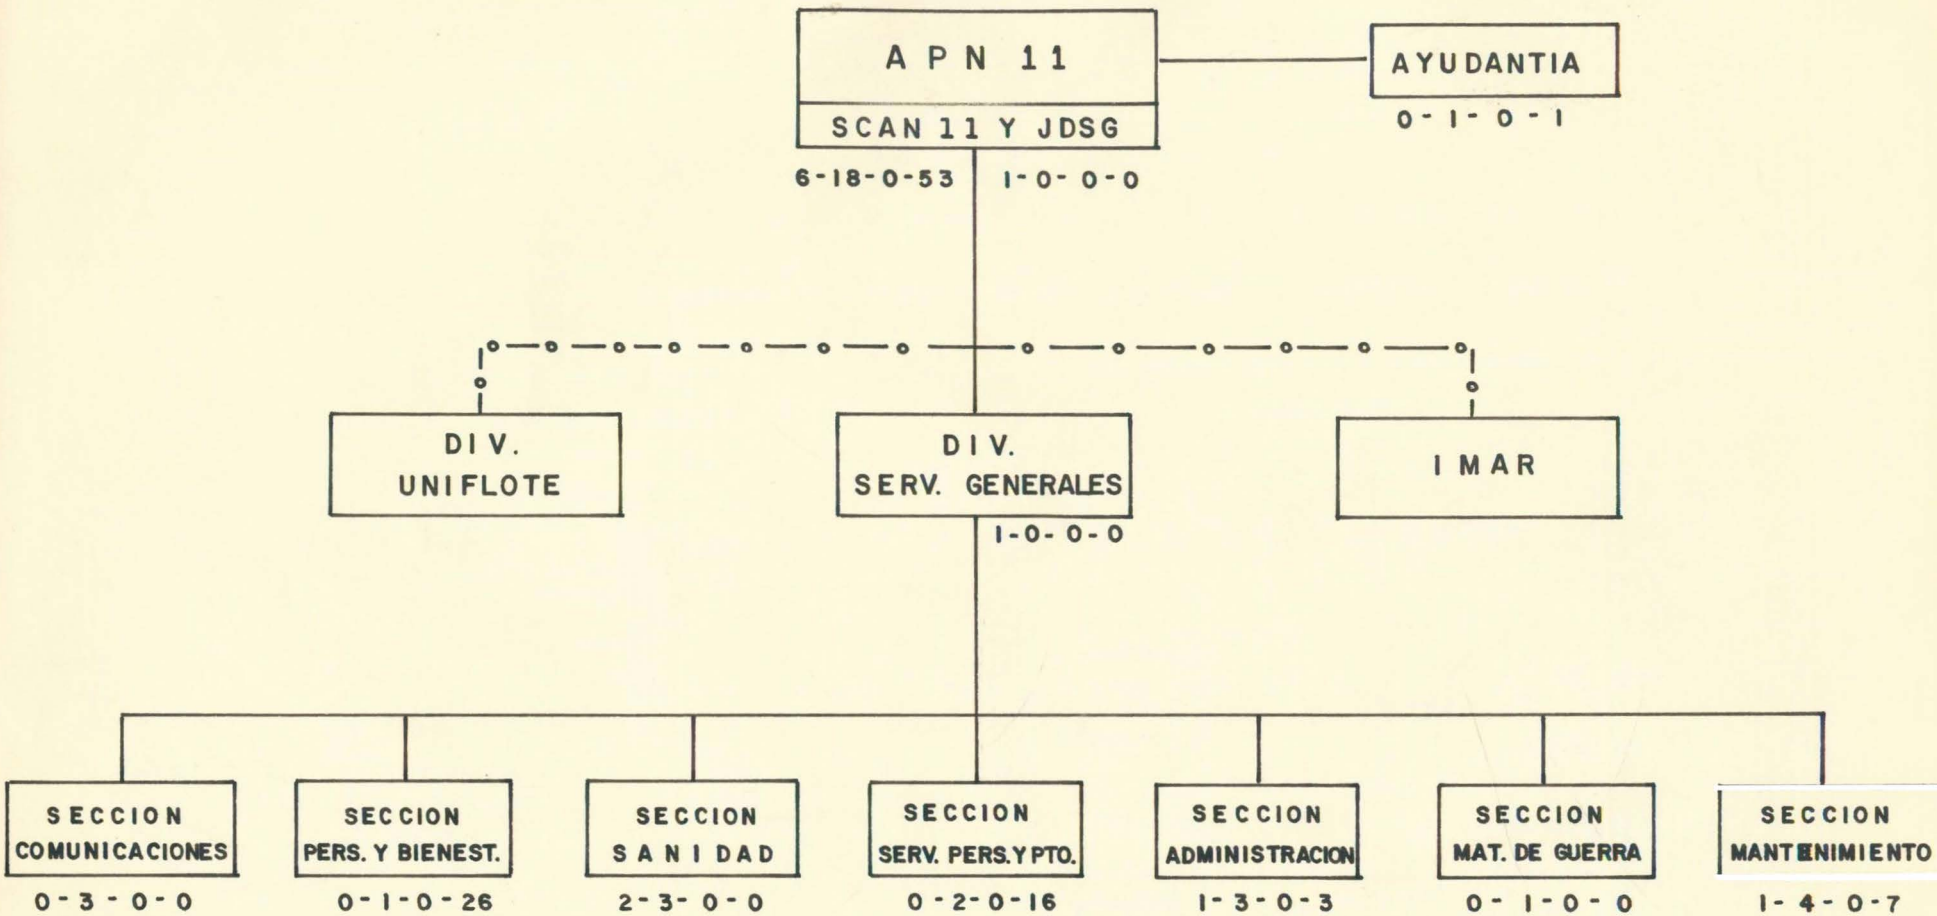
APN 11

SCAN 11 Y JDSG

6-18-0-53 1-0-0-0

AYUDANTIA

0-1-0-1

DIV. UNIFLOTE

DIV. SERV. GENERALES

1-0-0-0

IMAR

SECCION COMUNICACIONES

0-3-0-0

SECCION PERS. Y BIENEST.

0-1-0-26

SECCION SANIDAD

2-3-0-0

SECCION SERV. PERS.Y PTO.

0-2-0-16

SECCION ADMINISTRACION

1-3-0-3

SECCION MAT. DE GUERRA

0-1-0-0

SECCION MANTENIMIENTO

1-4-0-7